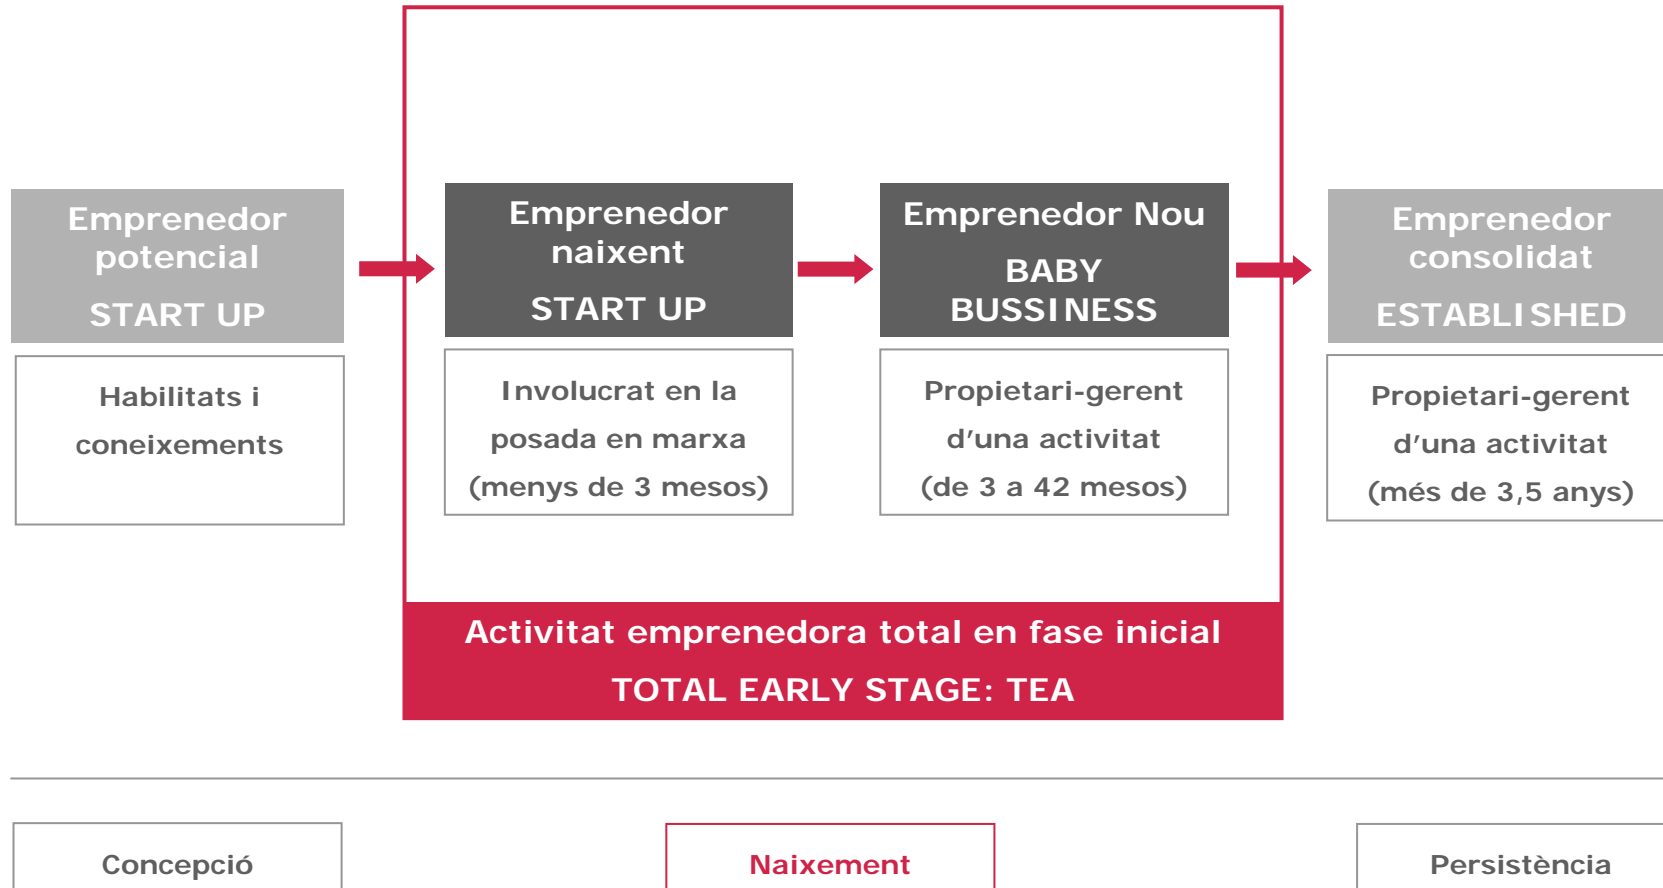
Emprenedor potencial

START UP

Habilitats i coneixements

Emprenedor naixent

START UP

Involucrat en la posada en marxa (menys de 3 mesos)

Emprenedor Nou

BABY BUSSINESS

Propietari-gerent d'una activitat (de 3 a 42 mesos)

Emprenedor consolidat

ESTABLISHED

Propietari-gerent d'una activitat (més de 3,5 anys)

Activitat emprenedora total en fase inicial

TOTAL EARLY STAGE: TEA

Concepció

Naixement

Persistència